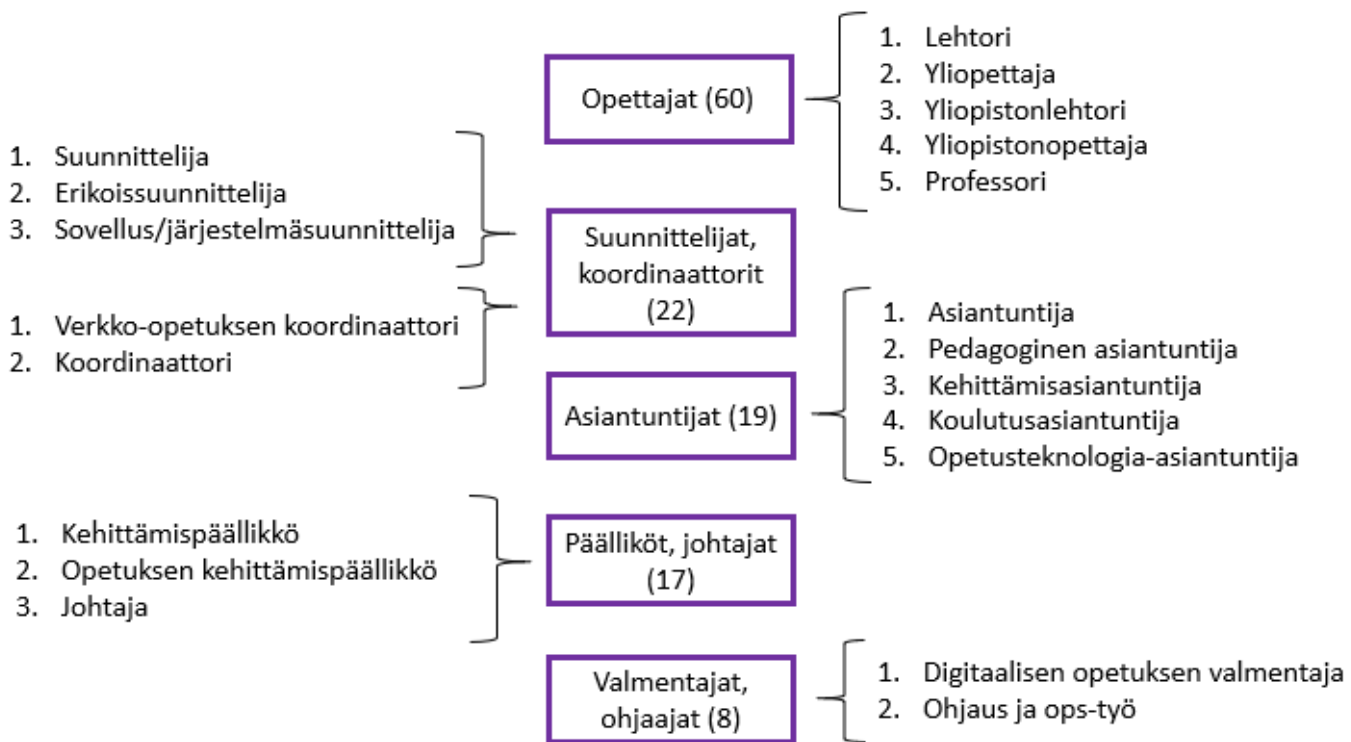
Opettajat (60)

1. Lehtori
2. Yliopettaja
3. Yliopistonlehtori
4. Yliopistonopettaja
5. Professori

1. Suunnittelija
2. Erikoissuunnittelija
3. Sovellus/järjestelmäsuunnittelija

Suunnittelijat, koordinaattorit (22)

1. Verkko-opetuksen koordinaattori
2. Koordinaattori

Asiantuntijat (19)

1. Asiantuntija
2. Pedagoginen asiantuntija
3. Kehittämisasiantuntija
4. Koulutusasiantuntija
5. Opetusteknologia-asiantuntija

1. Kehittämispäällikkö
2. Opetuksen kehittämispäällikkö
3. Johtaja

Päälliköt, johtajat (17)

Valmentajat, ohjaajat (8)

1. Digitaalisen opetuksen valmentaja
2. Ohjaus ja ops-työ